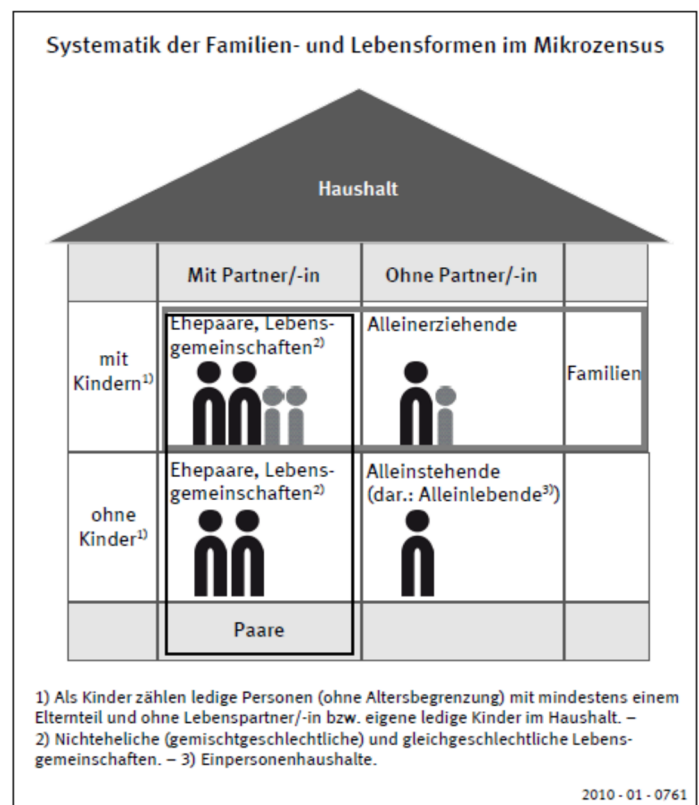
Systematik der Familien- und Lebensformen im Mikrozensus

Haushalt

| | Mit Partner/-in | Ohne Partner/-in | |
|---|---|---|---|
| mit Kindern$^{1)}$ | Ehepaare, Lebensgemeinschaften$^{2)}$ | Alleinerziehende | Familien |
| ohne Kinder$^{1)}$ | Ehepaare, Lebensgemeinschaften$^{2)}$ | Alleinstehende (dar.: Alleinlebende$^{3)}$) | |
| | Paare | | |

1) Als Kinder zählen ledige Personen (ohne Altersbegrenzung) mit mindestens einem Elternteil und ohne Lebenspartner/-in bzw. eigene ledige Kinder im Haushalt. – 2) Nichteheliche (gemischtgeschlechtliche) und gleichgeschlechtliche Lebensgemeinschaften. – 3) Einpersonenhaushalte.

2010 - 01 - 0761